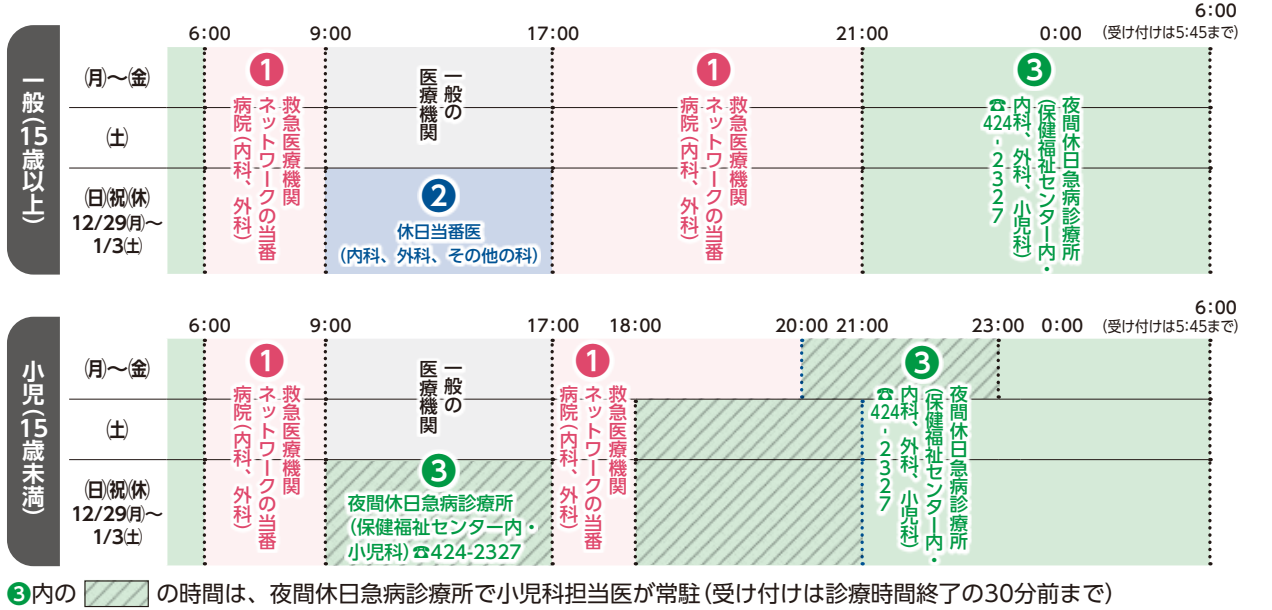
一般(15歳以上)

6:00　9:00　17:00　21:00　0:00　6:00
(受け付けは5:45まで)

(月)～(金)
(土)
(日)(祝)(休) 12/29(月)～1/3(土)

① 救急医療機関ネットワークの当番病院(内科、外科)

一般の医療機関

② 休日当番医(内科、外科、その他の科)

① 救急医療機関ネットワークの当番病院(内科、外科)

③ 夜間休日急病診療所(保健福祉センター内・内科、外科、小児科) ☎424-2327

小児(15歳未満)

6:00　9:00　17:00　18:00　20:00　21:00　23:00　0:00　6:00
(受け付けは5:45まで)

(月)～(金)
(土)
(日)(祝)(休) 12/29(月)～1/3(土)

① 救急医療機関ネットワークの当番病院(内科、外科)

一般の医療機関

③ 夜間休日急病診療所(保健福祉センター内・小児科) ☎424-2327

① 救急医療機関ネットワークの当番病院(内科、外科)

③ 夜間休日急病診療所(保健福祉センター内・内科、外科、小児科) ☎424-2327

③内の の時間は、夜間休日急病診療所で小児科担当医が常駐(受け付けは診療時間終了の30分前まで)